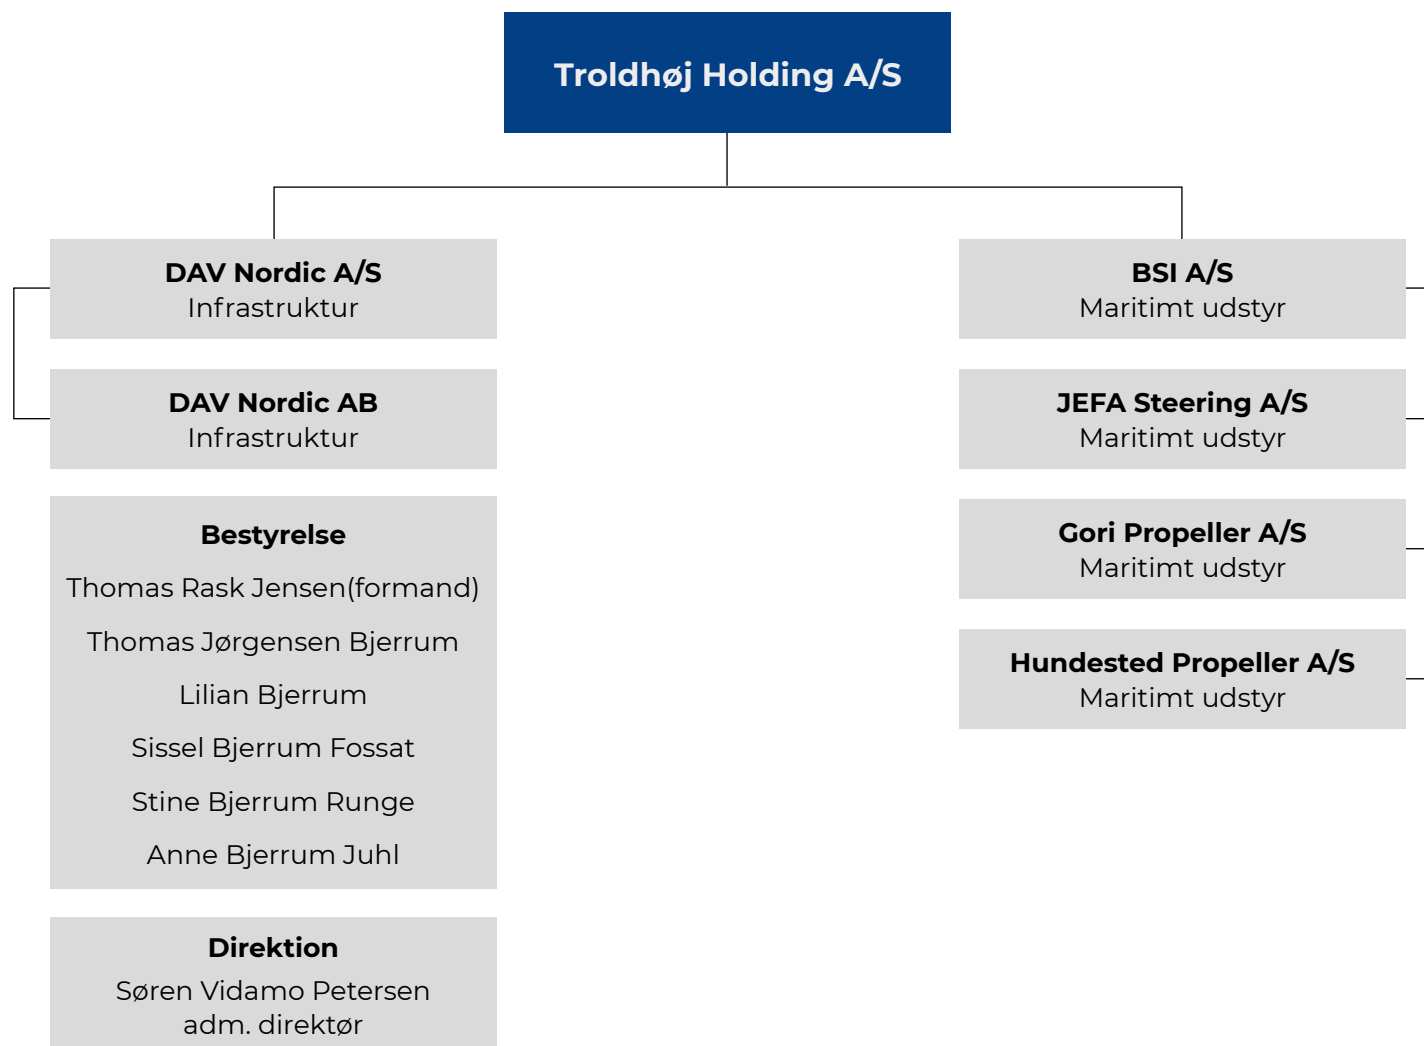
Troldhøj Holding A/S

DAV Nordic A/S
Infrastruktur

DAV Nordic AB
Infrastruktur

Bestyrelse
Thomas Rask Jensen(formand)
Thomas Jørgensen Bjerrum
Lilian Bjerrum
Sissel Bjerrum Fossat
Stine Bjerrum Runge
Anne Bjerrum Juhl

Direktion
Søren Vidamo Petersen
adm. direktør

BSI A/S
Maritimt udstyr

JEFA Steering A/S
Maritimt udstyr

Gori Propeller A/S
Maritimt udstyr

Hundested Propeller A/S
Maritimt udstyr